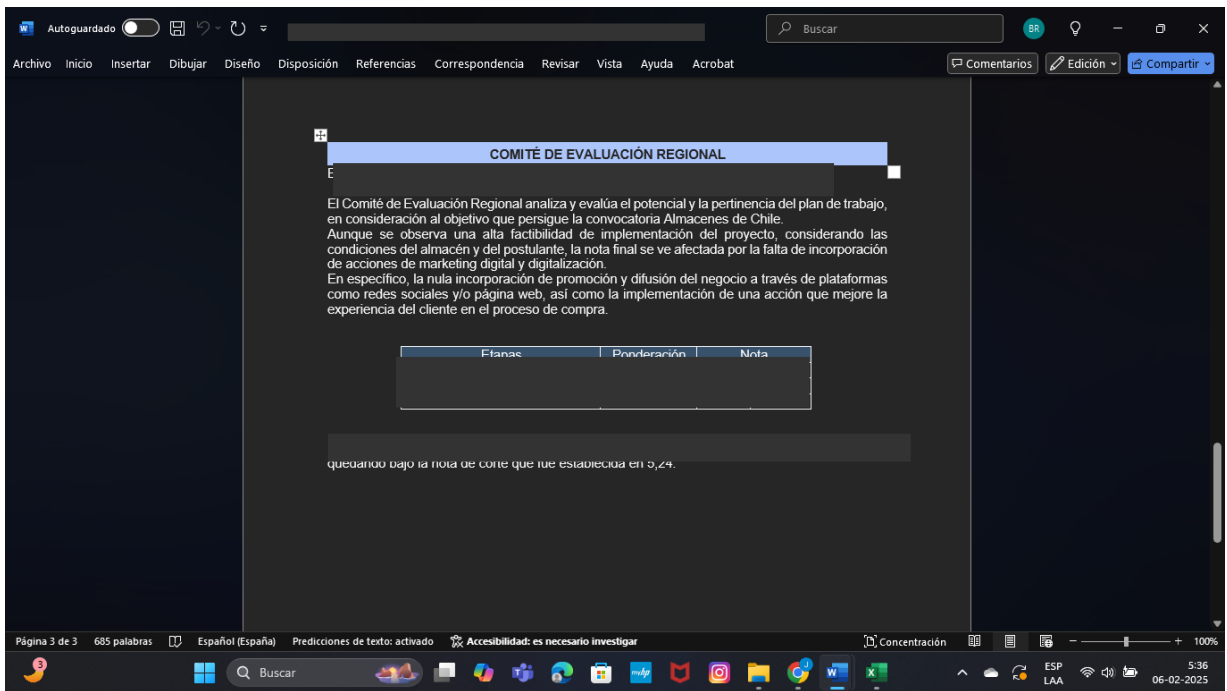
Autoguardado

Buscar

BR

Archivo Inicio Insertar Dibujar Diseño Disposición Referencias Correspondencia Revisar Vista Ayuda Acrobat

Comentarios Edición Compartir

COMITÉ DE EVALUACIÓN REGIONAL

E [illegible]

El Comité de Evaluación Regional analiza y evalúa el potencial y la pertinencia del plan de trabajo, en consideración al objetivo que persigue la convocatoria Almacenes de Chile.
Aunque se observa una alta factibilidad de implementación del proyecto, considerando las condiciones del almacén y del postulante, la nota final se ve afectada por la falta de incorporación de acciones de marketing digital y digitalización.
En específico, la nula incorporación de promoción y difusión del negocio a través de plataformas como redes sociales y/o página web, así como la implementación de una acción que mejore la experiencia del cliente en el proceso de compra.

| Etapas | Ponderación | Nota |
|---|---|---|
| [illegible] | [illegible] | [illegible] |

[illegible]
quedando bajo la nota de corte que fue establecida en 5,24.

Página 3 de 3 685 palabras Español (España) Predicciones de texto: activado Accesibilidad: es necesario investigar Concentración 100%

Buscar

ESP LAA 5:36 06-02-2025